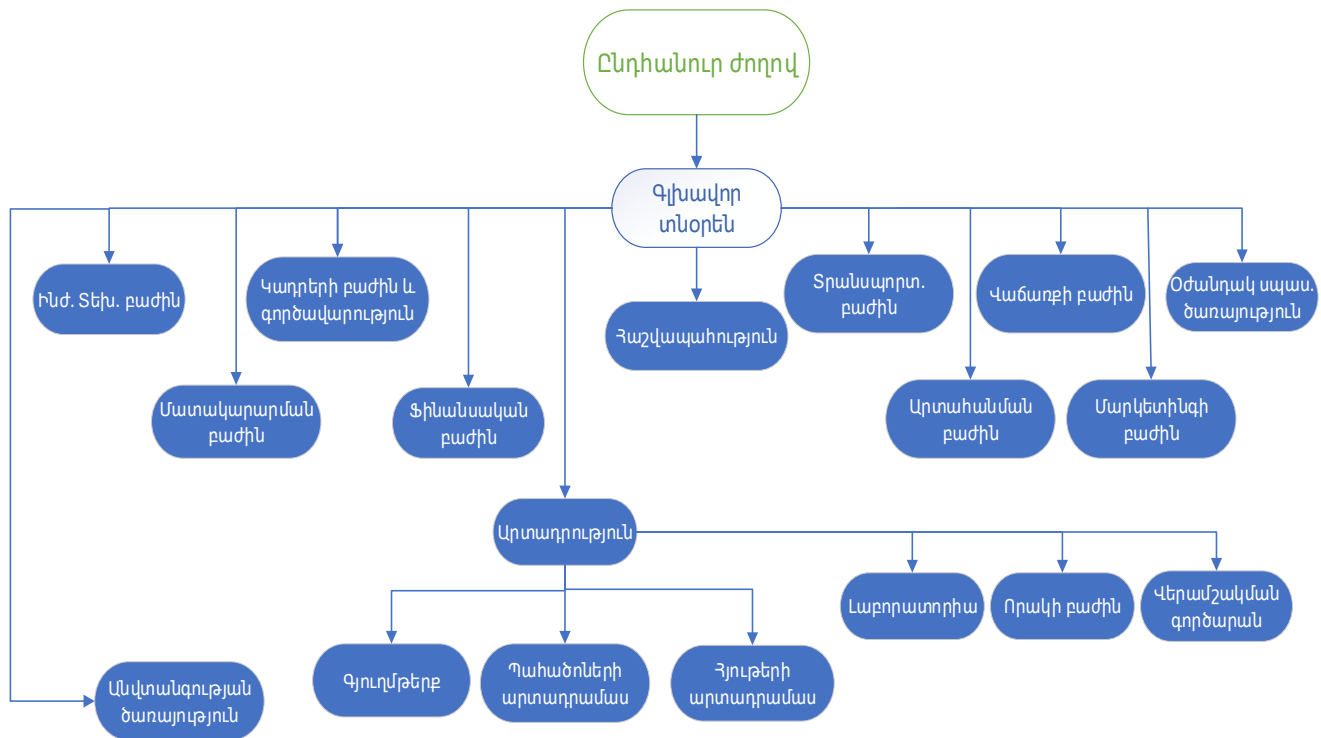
Ընդհանուր ժողով

Գլխավոր տնօրեն

Ինժ. Տեխ. բաժին

Կադրերի բաժին և գործավարություն

Մատակարարման բաժին

Ֆինանսական բաժին

Հաշվապահություն

Տրանսպորտ. բաժին

Վաճառքի բաժին

Օժանդակ սպաս. ծառայություն

Արտահանման բաժին

Մարկետինգի բաժին

Արտադրություն

Լաբորատորիա

Որակի բաժին

Վերամշակման գործարան

Գյուղմթերք

Պահածոների արտադրամաս

Հյութերի արտադրամաս

Անվտանգության ծառայություն